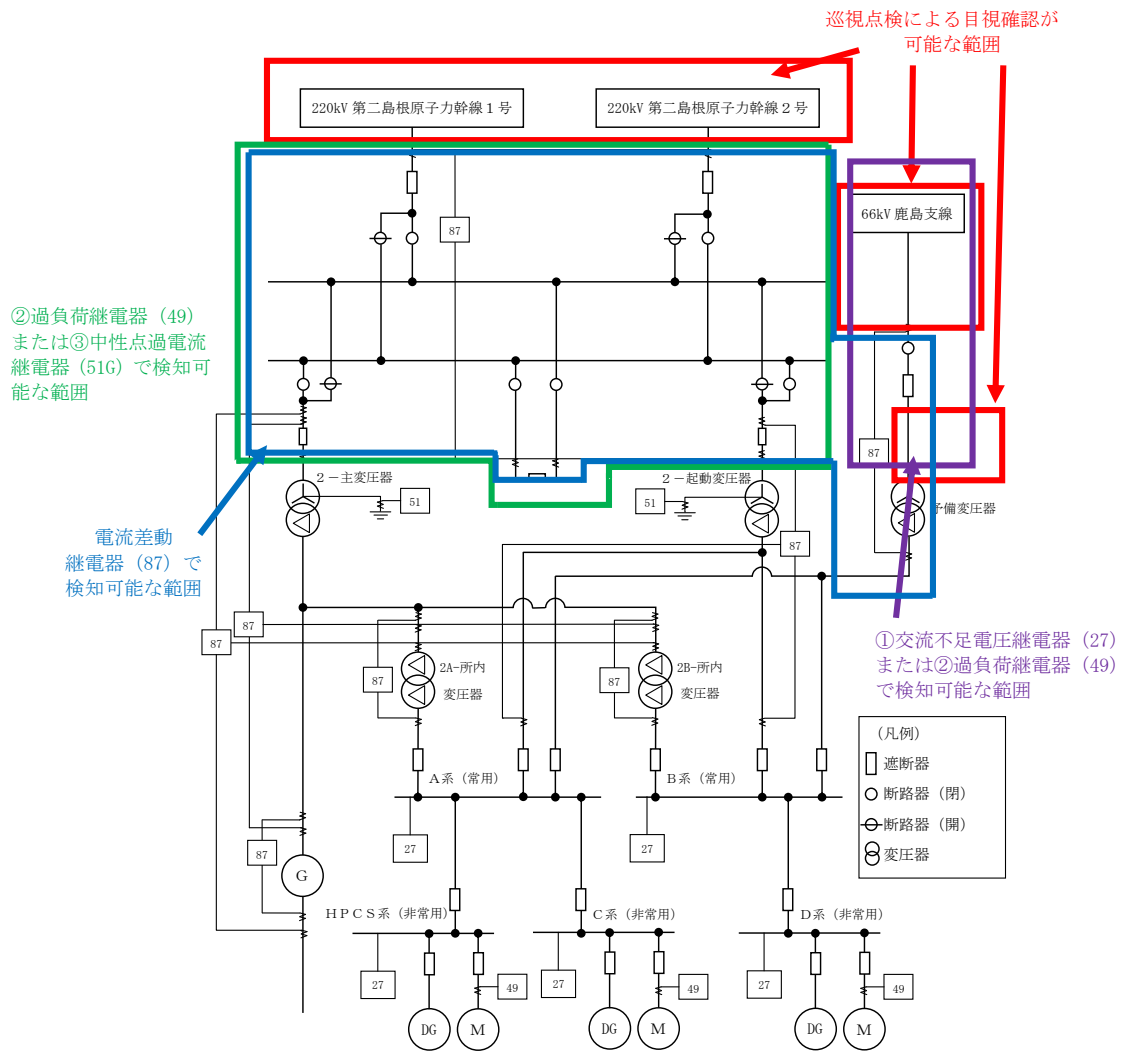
巡視点検による目視確認が
可能な範囲

220kV 第二島根原子力幹線１号

220kV 第二島根原子力幹線２号

66kV 鹿島支線

87

②過負荷継電器（49）
または③中性点過電流
継電器（51G）で検知可
能な範囲

87

２－主変圧器

51

２－起動変圧器

51

予備変圧器

電流差動
継電器（87）で
検知可能な範囲

87

87

87

①交流不足電圧継電器（27）
または②過負荷継電器（49）
で検知可能な範囲

87

2A-所内
変圧器

87

2B-所内
変圧器

（凡例）
遮断器
断路器（閉）
断路器（開）
変圧器

A系（常用）

B系（常用）

27

27

87

G

ＨＰＣＳ系（非常用）

C系（非常用）

D系（非常用）

27

49

27

49

27

49

DG

M

DG

M

DG

M